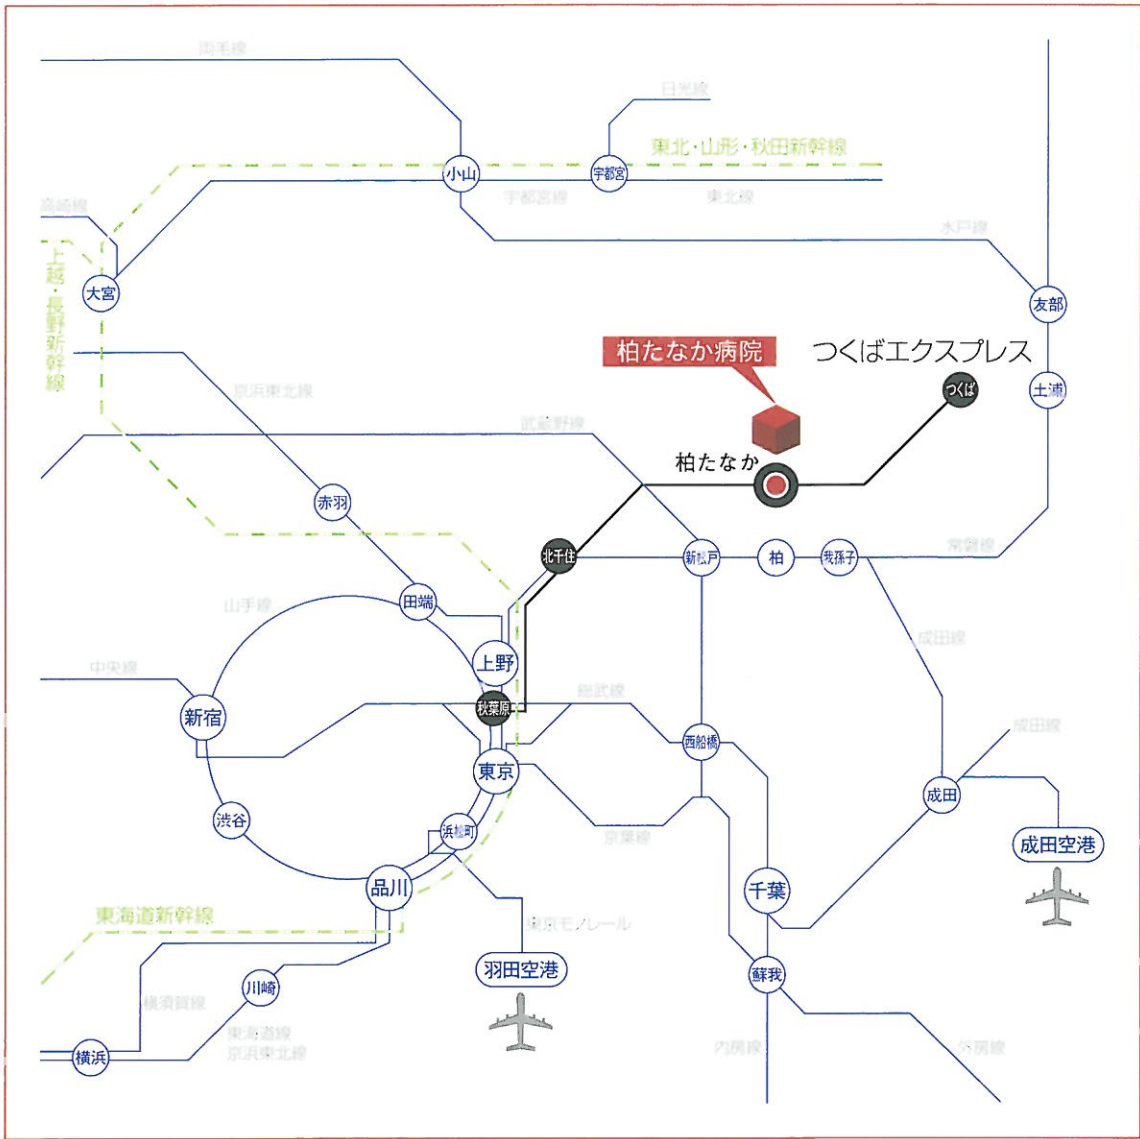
両毛線
日光線
東北・山形・秋田新幹線
小山
宇都宮
宇都宮線
東北線
高崎線
水戸線
上越・長野新幹線
大宮
友部
柏たなか病院
つくばエクスプレス
つくば
京浜東北線
土浦
武蔵野線
柏たなか
赤羽
北千住
新松戸
柏
我孫子
常磐線
山手線
田端
成田線
上野
中央線
新宿
秋葉原
総武線
西船橋
成田線
東京
渋谷
浜松町
京葉線
成田
成田空港
品川
千葉
東海道新幹線
東京モノレール
羽田空港
川崎
横須賀線
蘇我
東海道線
京浜東北線
横浜
内房線
外房線